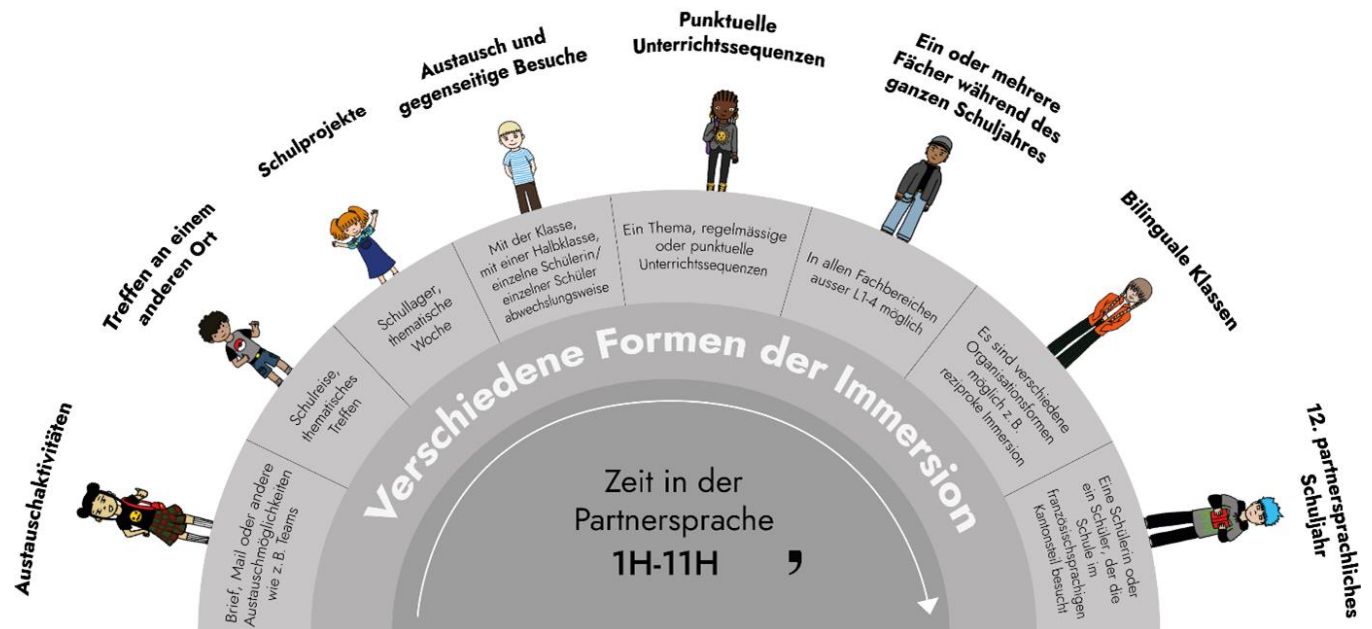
Austauschaktivitäten

Brief, Mail oder andere Austauschmöglichkeiten wie z. B. Teams

Treffen an einem anderen Ort

Schulreise, thematisches Treffen

Schulprojekte

Schullager, thematische Woche

Austausch und gegenseitige Besuche

Mit der Klasse, mit einer Halbklasse, einzelne Schülerin/ einzelner Schüler abwechslungsweise

Punktuelle Unterrichtssequenzen

Ein Thema, regelmässige oder punktuelle Unterrichtssequenzen

Ein oder mehrere Fächer während des ganzen Schuljahres

In allen Fachbereichen ausser L1-4 möglich

Bilinguale Klassen

Es sind verschiedene Organisationsformen möglich z. B. reziproke Immersion

12. partnersprachliches Schuljahr

Eine Schülerin oder ein Schüler, der die Schule im französischsprachigen Kantonsteil besucht

Verschiedene Formen der Immersion

Zeit in der Partnersprache

1H-11H